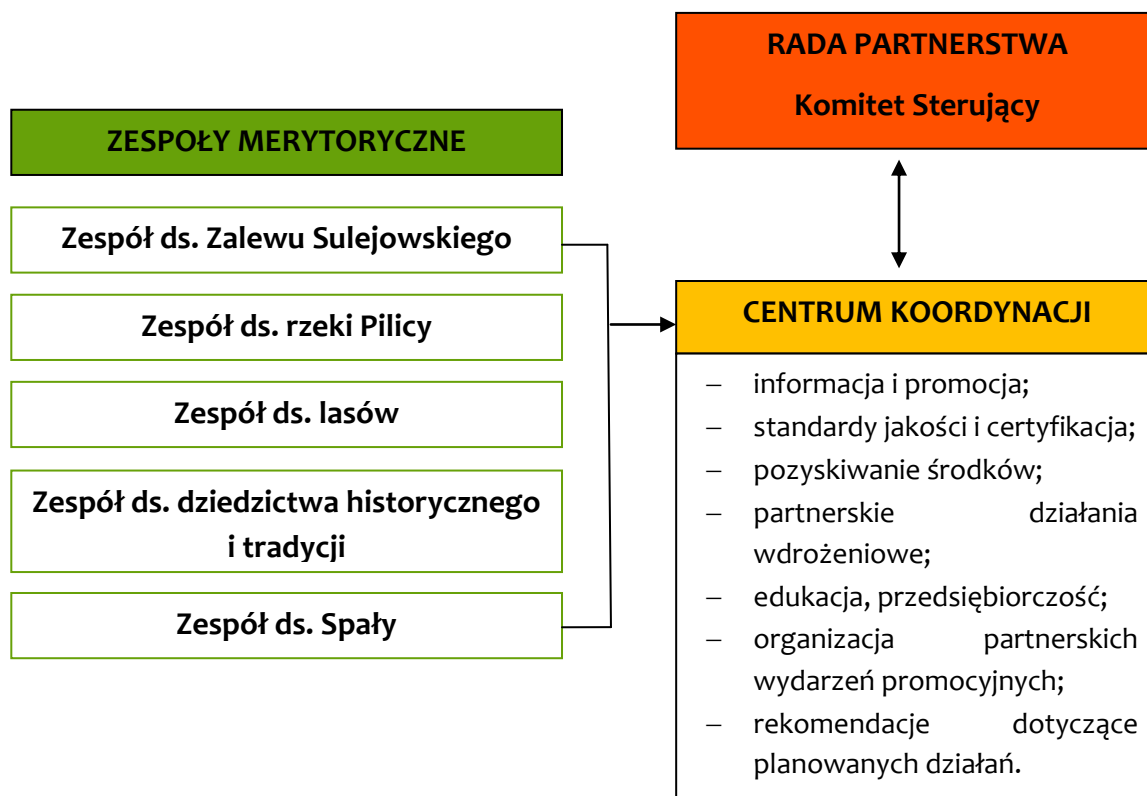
RADA PARTNERSTWA

Komitet Sterujący

ZESPOŁY MERYTORYCZNE

Zespół ds. Zalewu Sulejowskiego

Zespół ds. rzeki Pilicy

Zespół ds. lasów

Zespół ds. dziedzictwa historycznego i tradycji

Zespół ds. Spały

CENTRUM KOORDYNACJI

– informacja i promocja;
– standardy jakości i certyfikacja;
– pozyskiwanie środków;
– partnerskie działania wdrożeniowe;
– edukacja, przedsiębiorczość;
– organizacja partnerskich wydarzeń promocyjnych;
– rekomendacje dotyczące planowanych działań.